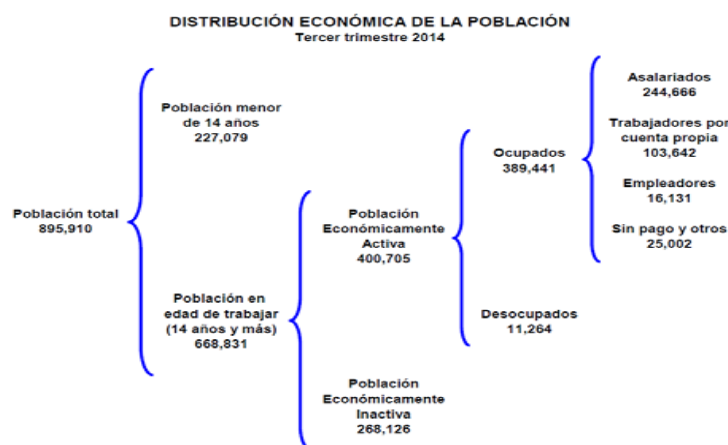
DISTRIBUCIÓN ECONÓMICA DE LA POBLACIÓN
Tercer trimestre 2014

Población total
895,910

Población menor de 14 años
227,079

Población en edad de trabajar (14 años y más)
668,831

Población Económicamente Activa
400,705

Población Económicamente Inactiva
268,126

Ocupados
389,441

Desocupados
11,264

Asalariados
244,666

Trabajadores por cuenta propia
103,642

Empleadores
16,131

Sin pago y otros
25,002